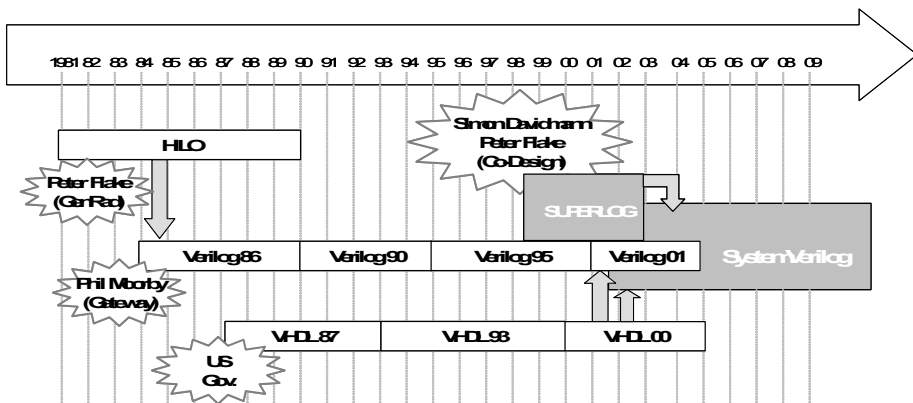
1981 82 83 84 85 86 87 88 89 90 91 92 93 94 95 96 97 98 99 00 01 02 03 04 05 06 07 08 09

HILO

Peter Flake (GenRad)

Simon Davidmann Peter Flake (Co-Design)

SUPERLOG

Verilog86

Verilog90

Verilog95

Verilog01

SystemVerilog

Phil Moorby (Gateway)

VHDL87

VHDL93

VHDL00

US Gov.